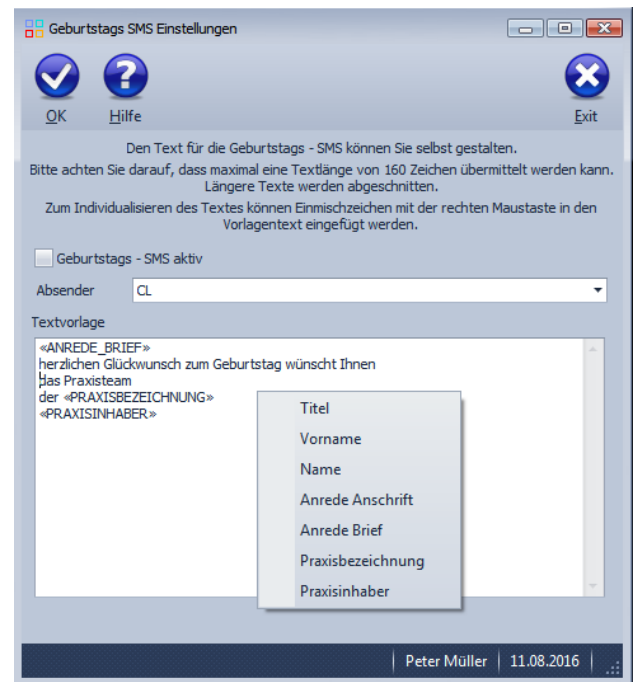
Geburtstags SMS Einstellungen

OK
Hilfe
Exit

Den Text für die Geburtstags - SMS können Sie selbst gestalten.
Bitte achten Sie darauf, dass maximal eine Textlänge von 160 Zeichen übermittelt werden kann.
Längere Texte werden abgeschnitten.
Zum Individualisieren des Textes können Einmischzeichen mit der rechten Maustaste in den Vorlagentext eingefügt werden.

Geburtstags - SMS aktiv

Absender
CL

Textvorlage

«ANREDE_BRIEF»
herzlichen Glückwunsch zum Geburtstag wünscht Ihnen
das Praxisteam
der «PRAXISBEZEICHNUNG»
«PRAXISINHABER»

Titel
Vorname
Name
Anrede Anschrift
Anrede Brief
Praxisbezeichnung
Praxisinhaber

Peter Müller
11.08.2016